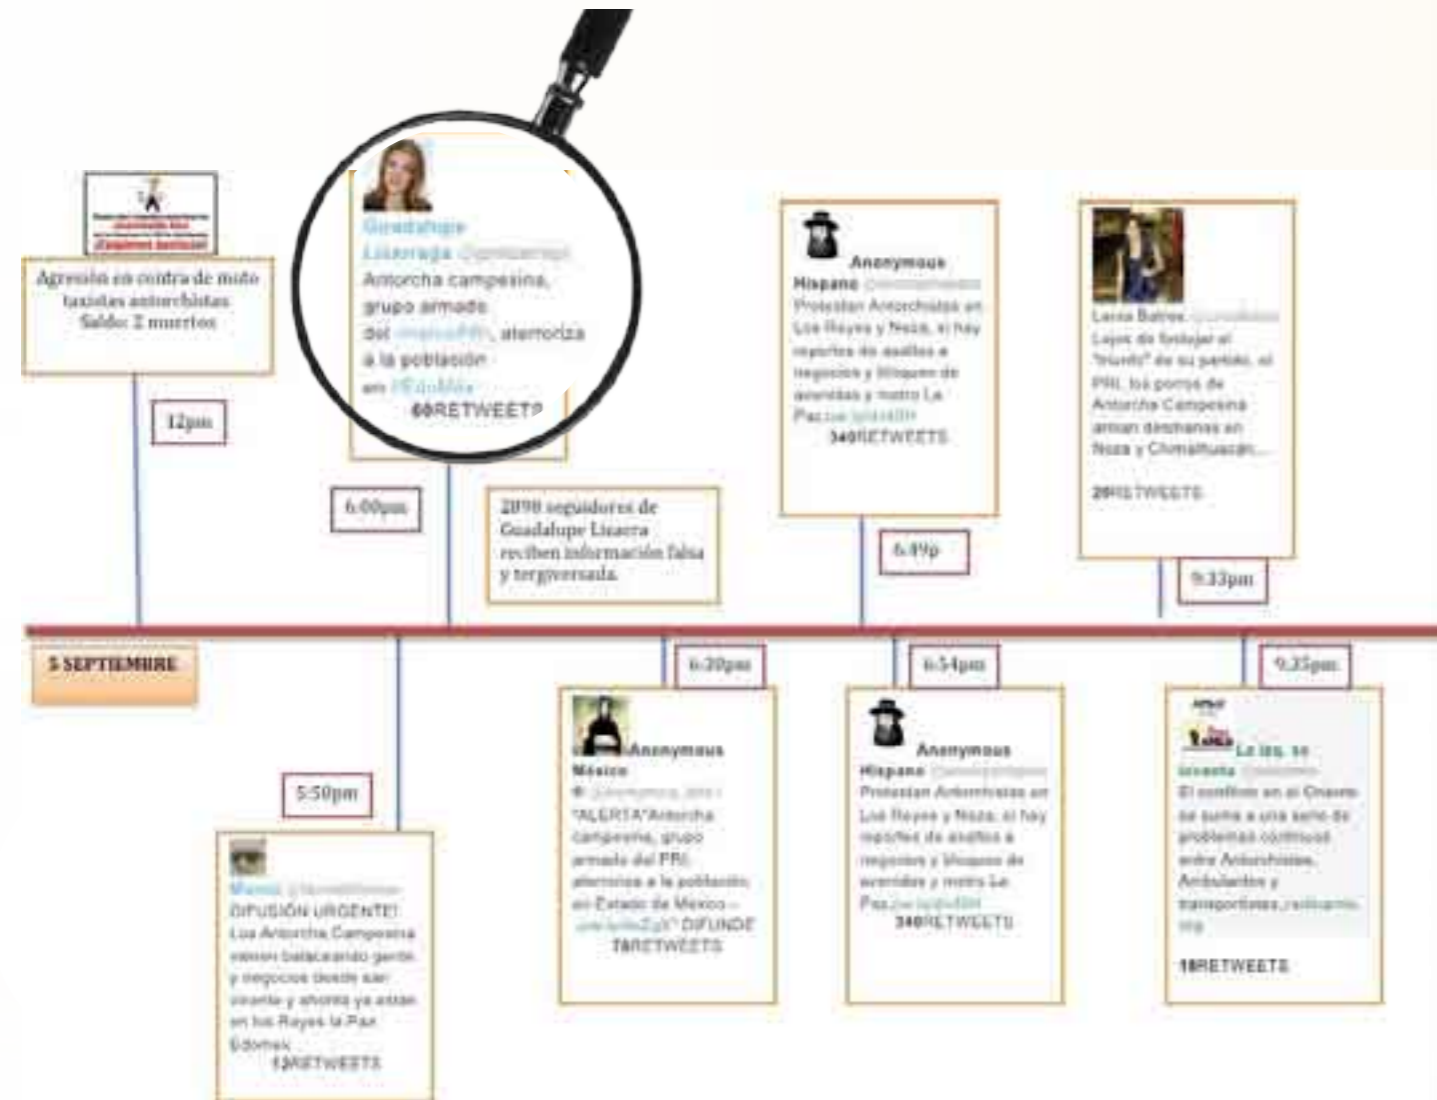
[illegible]
¡Exigimos Justicia!

Agresión en contra de moto taxistas antorchistas Saldo: 2 muertos

12pm

Guadalupe Lizarraga @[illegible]
Antorcha campesina, grupo armado del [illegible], atemoriza a la población en #EdoMéx
60RETWEETS

6:00pm

2898 seguidores de Guadalupe Lizarra reciben información falsa y tergiversada

Anonymous Hispano @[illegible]
Protestan Antorchistas en Los Reyes y Neza, si hay reportes de asaltos a negocios y bloqueo de avenidas y metro La Paz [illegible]
340RETWEETS

6:49p

Lorea Batres @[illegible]
Lejos de festejar el "triunfo" de su partido, el PRI, los porros de Antorcha Campesina arman desmanes en Neza y Chimalhuacán...
20RETWEETS

9:33pm

5 SEPTIEMBRE

5:50pm

Mama @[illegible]
DIFUSIÓN URGENTE! Los Antorcha Campesina vienen balaceando gente y negocios desde san vicente y ahorita ya están en los Reyes la Paz Edomex
12RETWEETS

6:20pm

Anonymous México @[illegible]
*ALERTA*Antorcha campesina, grupo armado del PRI, atemoriza a la población en Estado de México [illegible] DIFUNDE
78RETWEETS

6:54pm

Anonymous Hispano @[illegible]
Protestan Antorchistas en Los Reyes y Neza, si hay reportes de asaltos a negocios y bloqueo de avenidas y metro La Paz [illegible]
340RETWEETS

9:35pm

La izq. se levanta @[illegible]
El conflicto en el Oriente se suma a una serie de problemas continuos entre Antorchistas, Ambulantes y transportistas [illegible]
18RETWEETS